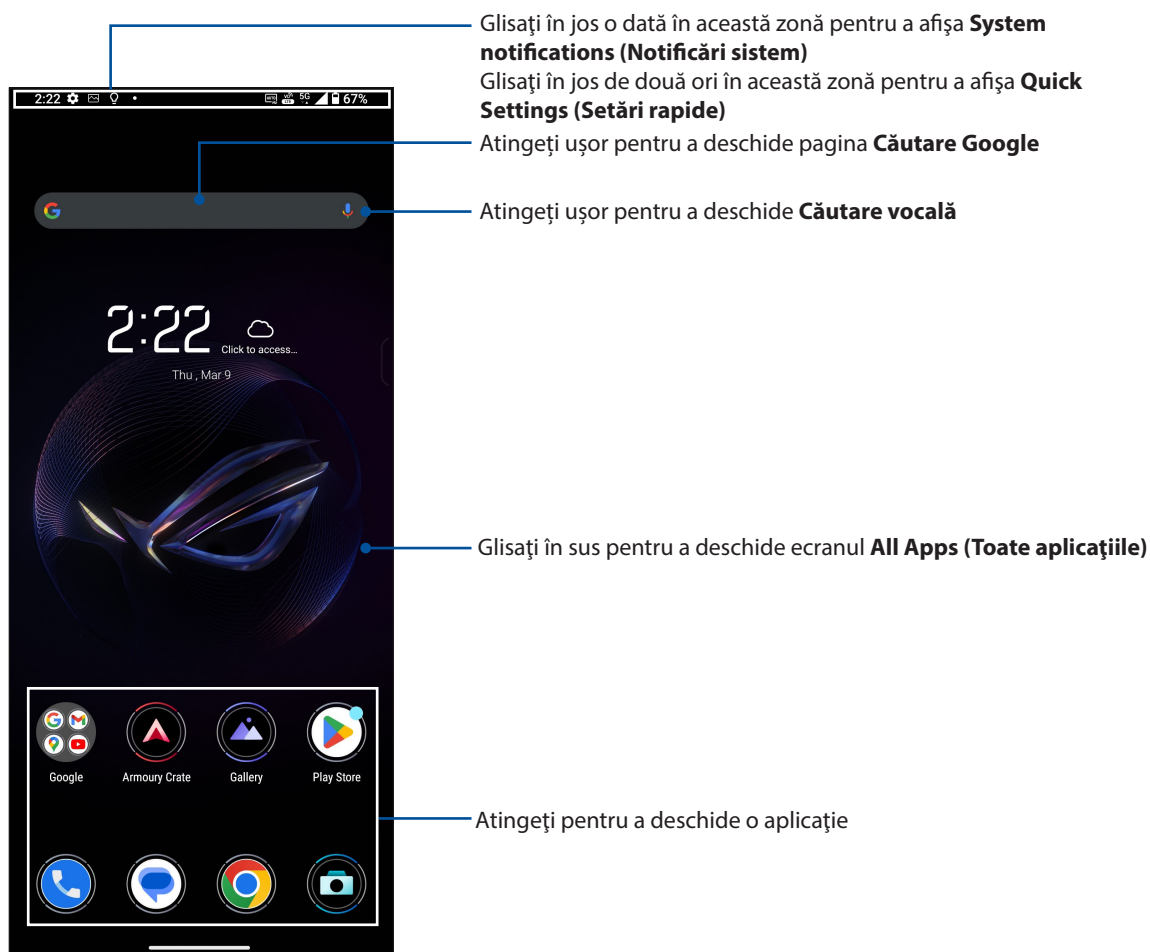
2:22 67%

Glisaţi în jos o dată în această zonă pentru a afişa **System notifications (Notificări sistem)**
Glisaţi în jos de două ori în această zonă pentru a afişa **Quick Settings (Setări rapide)**

Atingeţi uşor pentru a deschide pagina **Căutare Google**

Atingeţi uşor pentru a deschide **Căutare vocală**

2:22 Click to access...
Thu , Mar 9

Glisaţi în sus pentru a deschide ecranul **All Apps (Toate aplicaţiile)**

Google Armoury Crate Gallery Play Store

Atingeţi pentru a deschide o aplicaţie